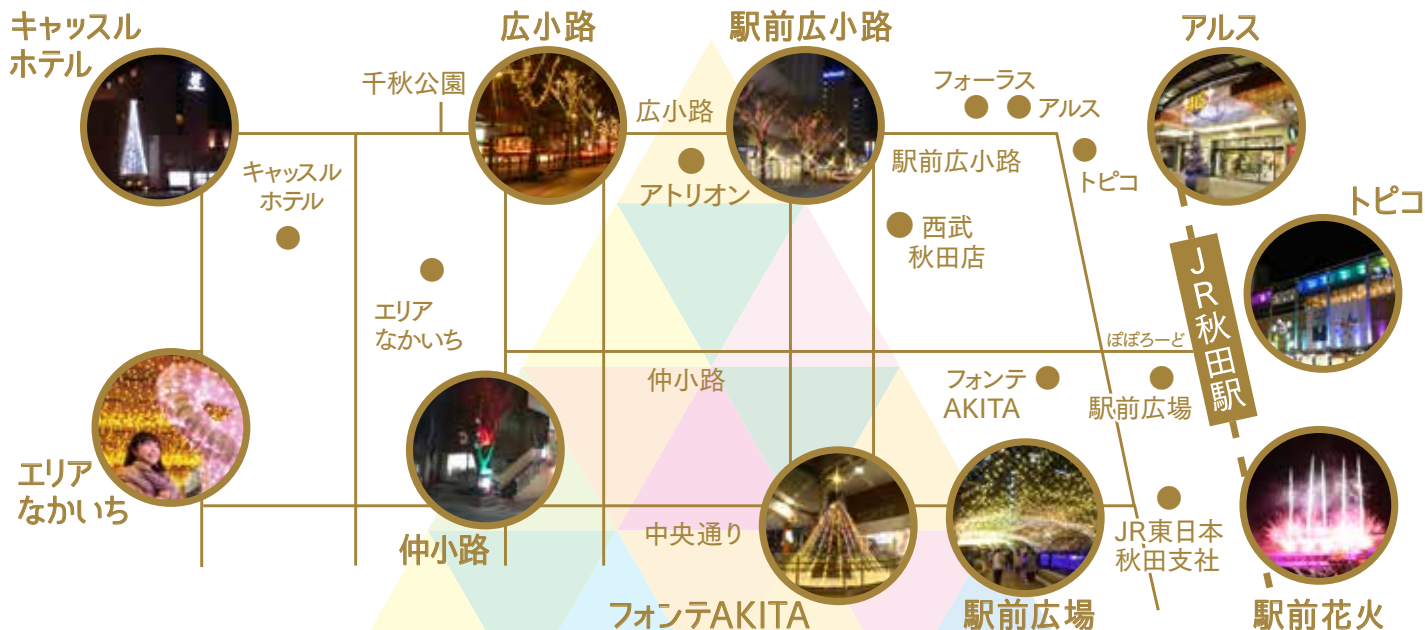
キャッスル
ホテル

広小路

駅前広小路

アルス

千秋公園

フォーラス

アルス

広小路

駅前広小路

トピコ

キャッスル
ホテル

アトリオン

西武
秋田店

トピコ

JR秋田駅

エリア
なかいち

ぽぽろーど

仲小路

フォンテ
AKITA

駅前広場

エリア
なかいち

中央通り

JR東日本
秋田支社

仲小路

フォンテAKITA

駅前広場

駅前花火